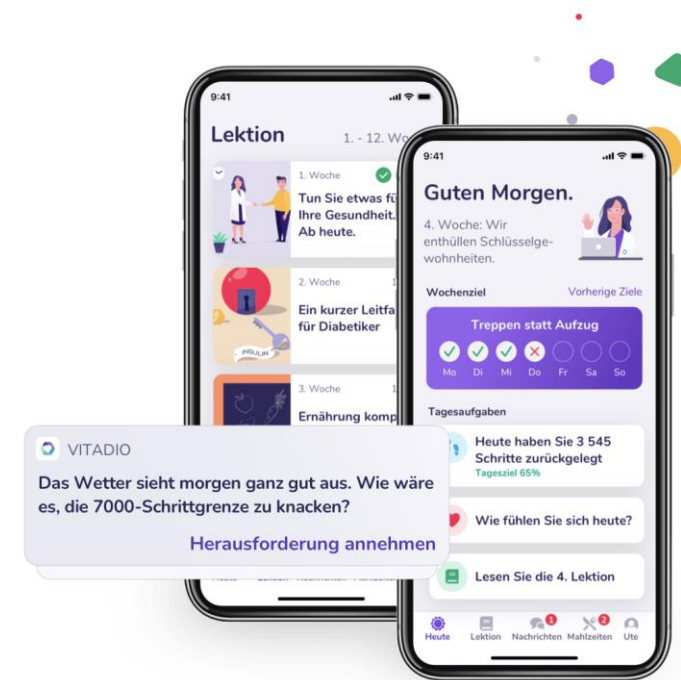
9:41

Lektion

1. - 12. Wo

1. Woche

Tun Sie etwas fü Ihre Gesundheit. Ab heute.

2. Woche

Ein kurzer Leitfa für Diabetiker

INSULIN

3. Woche

Ernährung komp

VITADIO

Das Wetter sieht morgen ganz gut aus. Wie wäre es, die 7000-Schrittgrenze zu knacken?

Herausforderung annehmen

9:41

Guten Morgen.

4. Woche: Wir enthüllen Schlüsselgewohnheiten.

Wochenziel

Vorherige Ziele

Treppen statt Aufzug

Mo Di Mi Do Fr Sa So

Tagesaufgaben

Heute haben Sie 3 545 Schritte zurückgelegt

Tagesziel 65%

Wie fühlen Sie sich heute?

Lesen Sie die 4. Lektion

Heute Lektion Nachrichten Mahlzeiten Ute

1 2